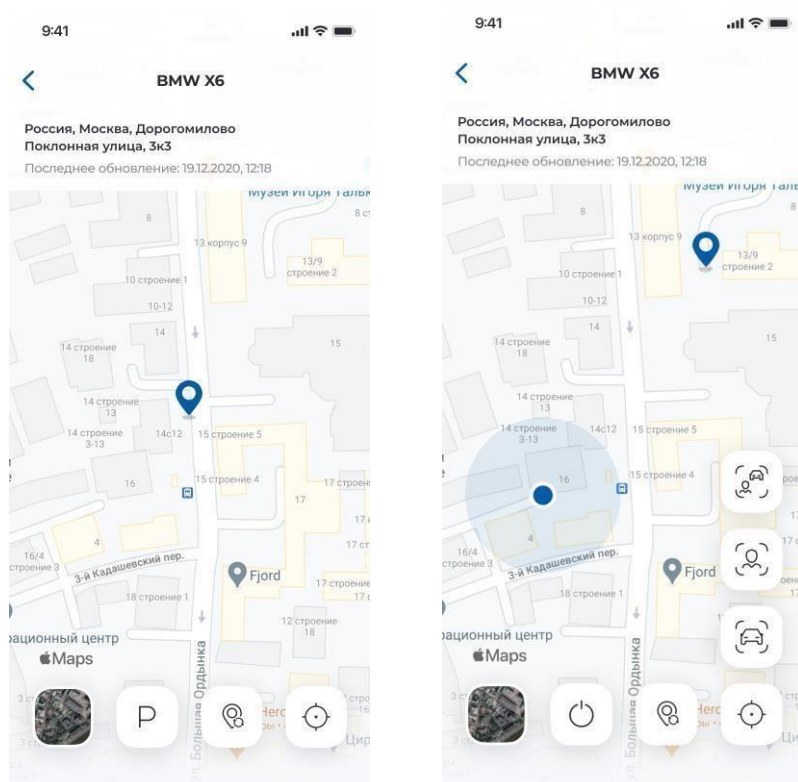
9:41

BMW X6

Россия, Москва, Дорогомилово
Поклонная улица, 3к3
Последнее обновление: 19.12.2020, 12:18

Музей Игоря Тальк
8
8 ст
13 корпус 9
13/9 строение 2
10 строение 1
10-12
14
14 строение 18
15
14 строение 13
14 строение 3-13
14с12
15 строение 5
16
15 строение 4
17
17 строе
17
17 ст
4
16/4 строение 3
3-й Кадашевский пер.
Fjord
18 строение 1
17 строение
17
12 строение 18
ационный центр
Maps
ул. Большая Ордынка
Herc
Цир
P

9:41

BMW X6

Россия, Москва, Дорогомилово
Поклонная улица, 3к3
Последнее обновление: 19.12.2020, 12:18

Музей Игоря Тальк
8
13 корпус 9
13/9 строение 2
10 строение 1
10-12
14
14 строение 18
15
14 строение 13
14 строение 3-13
14с12
15 строение 5
16
15 строение 4
4
16/4 строение 3
3-й Кадашевский пер.
Fjord
18 строение 1
ационный центр
Maps
ул. Большая Ордынка
Herc
Цир